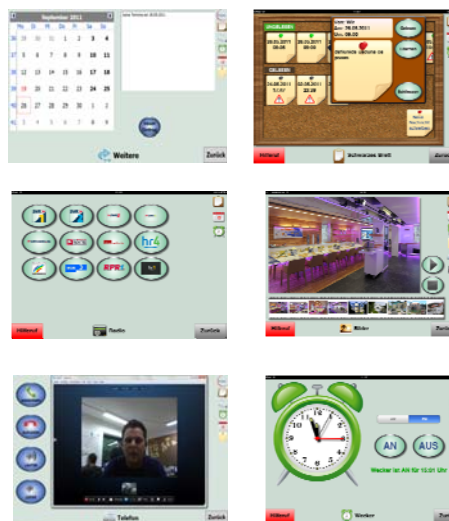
September 2011

| | | | | | | |
|---|---|---|---|---|---|---|
| 35 | 29 | 30 | 31 | 1 | 2 | 3 |
| 36 | 5 | 6 | 7 | 8 | 9 | 10 |
| 37 | 12 | 13 | 14 | 15 | 16 | 17 |
| 38 | 19 | 20 | 21 | 22 | 23 | 24 |
| 39 | 26 | 27 | 28 | 29 | 30 | 1 |
| 40 | 3 | 4 | 5 | 6 | 7 | 8 |

Weitere

Zurück

EINGEHEND

26.09.2011 09:06

GELESEN

Vom: 30.09.2011

Notruf

Schwarzes Brett

Zurück

hr4

RPR1

Notruf

Radio

Zurück

Notruf

Bilder

Zurück

Telefon

Zurück

AN

AUS

Wecker ist AN für 13:01 Uhr

Notruf

Wecker

Zurück